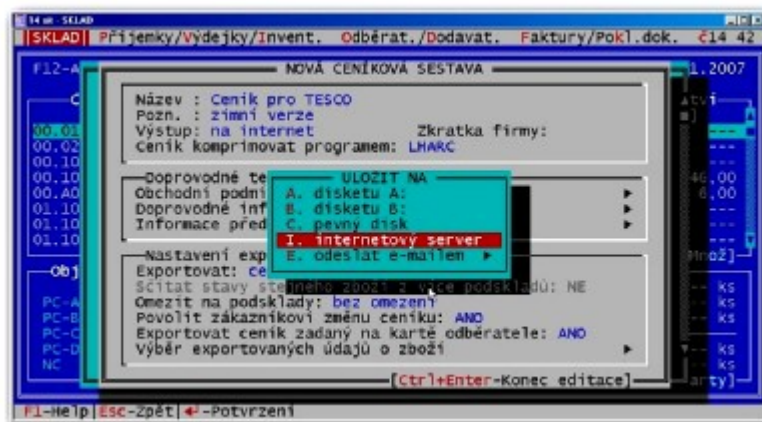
14 at - SKLAD

SKLAD Příjemky/Výdejky/Invent. Odběrat./Dodavat. Faktury/Pokl.dok. č14 42

F12-A

1.2007

NOVÁ CENÍKOVÁ SESTAVA

Název : Ceník pro TESCO
Pozn. : zimní verze
Výstup: na internet Zkratka firmy:
Ceník komprimovat programem: LHARC

00.01
00.02
00.10
00.10
00.A0
01.10
01.10
01.10

Doprovodné te
Obchodní podmí
Doprovodné inf
Informace před

ULOZIT NA
A. disketu A:
B. disketu B:
C. pevný disk
I. internetový server
E. odeslat e-mailem ►

46.00
6.00

Nastavení exp
Exportovat: ce
Sčítat stavy ste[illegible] zboží z více podskladů: NE
Omezit na podsklady: bez omezení
Povolit zákazníkovi změnu ceníku: ANO
Exportovat ceník zadaný na kartě odběratele: ANO
Výběr exportovaných údajů o zboží ►

Obj
PC-A
PC-B
PC-C
PC-D
NC

Množ]
ks
ks
ks
ks

[Ctrl+Enter-Konec editace]

arty]

F1-Help Esc-Zpět ↵-Potvrzení